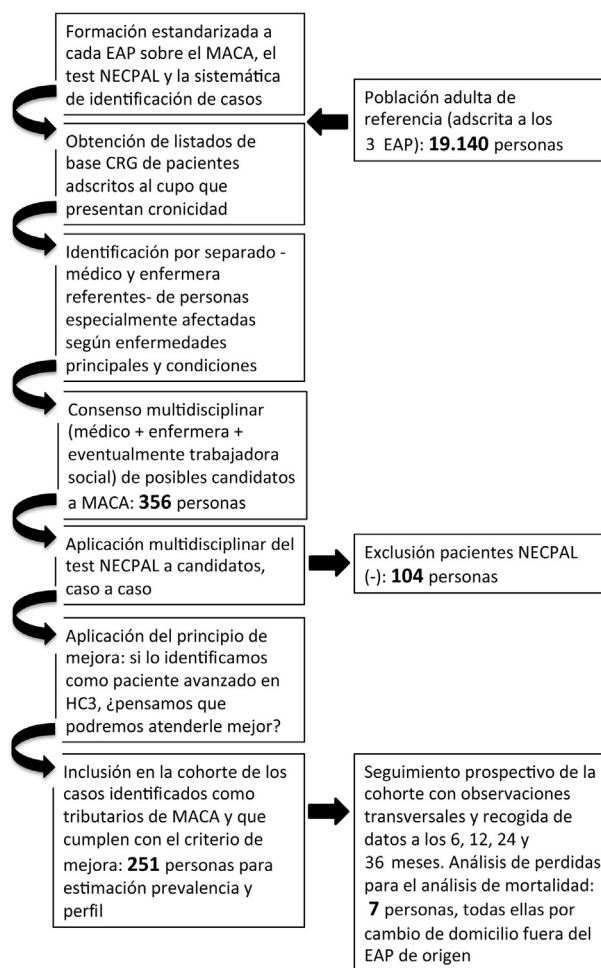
Formación estandarizada a cada EAP sobre el MACA, el test NECPAL y la sistemática de identificación de casos

Población adulta de referencia (adscrita a los 3 EAP): **19.140** personas

Obtención de listados de base CRG de pacientes adscritos al cupo que presentan cronicidad

Identificación por separado - médico y enfermera referentes- de personas especialmente afectadas según enfermedades principales y condiciones

Consenso multidisciplinar (médico + enfermera + eventualmente trabajadora social) de posibles candidatos a MACA: **356** personas

Aplicación multidisciplinar del test NECPAL a candidatos, caso a caso

Exclusión pacientes NECPAL (-): **104** personas

Aplicación del principio de mejora: si lo identificamos como paciente avanzado en HC3, ¿pensamos que podremos atenderle mejor?

Inclusión en la cohorte de los casos identificados como tributarios de MACA y que cumplen con el criterio de mejora: **251** personas para estimación prevalencia y perfil

Seguimiento prospectivo de la cohorte con observaciones transversales y recogida de datos a los 6, 12, 24 y 36 meses. Análisis de perdidas para el análisis de mortalidad: **7** personas, todas ellas por cambio de domicilio fuera del EAP de origen